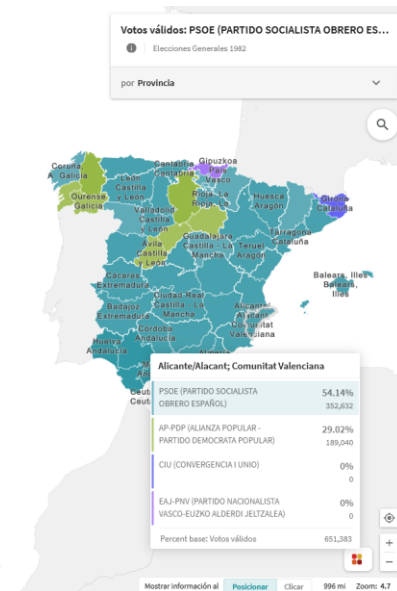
Votos válidos: PSOE (PARTIDO SOCIALISTA OBRERO ES...
Elecciones Generales 1982

por Provincia

Coruña, A Galicia
Cantabria Cantabria
Gipuzkoa País Vasco
León Castilla y León
Ourense Galicia
Burgos Castilla y León
Rioja, La Rioja
Huesca Aragón
Girona Cataluña
Valladolid Castilla y León
Guadalajara Castilla - La Mancha
Tarragona Cataluña
Ávila Castilla y León
Teruel Aragón
Cuenca Castilla - La Mancha
Baleare, Illes Balears, Illes
Cáceres Extremadura
Badajoz Extremadura
Ciudad Real Castilla - La Mancha
Alicante/Alacant
Córdoba Andalucía
Huelva Andalucía
Ceut

Alicante/Alacant; Comunitat Valenciana

| | |
|---|---|
| PSOE (PARTIDO SOCIALISTA OBRERO ESPAÑOL) | 54.14% 352,632 |
| AP-PDP (ALIANZA POPULAR - PARTIDO DEMOCRATA POPULAR) | 29.02% 189,040 |
| CIU (CONVERGENCIA I UNIO) | 0% 0 |
| EAJ-PNV (PARTIDO NACIONALISTA VASCO-EUZKO ALDERDI JELTZALEA) | 0% 0 |
| Percent base: Votos válidos | 651,383 |

Mostrar información al Posicionar Clicar 996 mi Zoom: 4.7